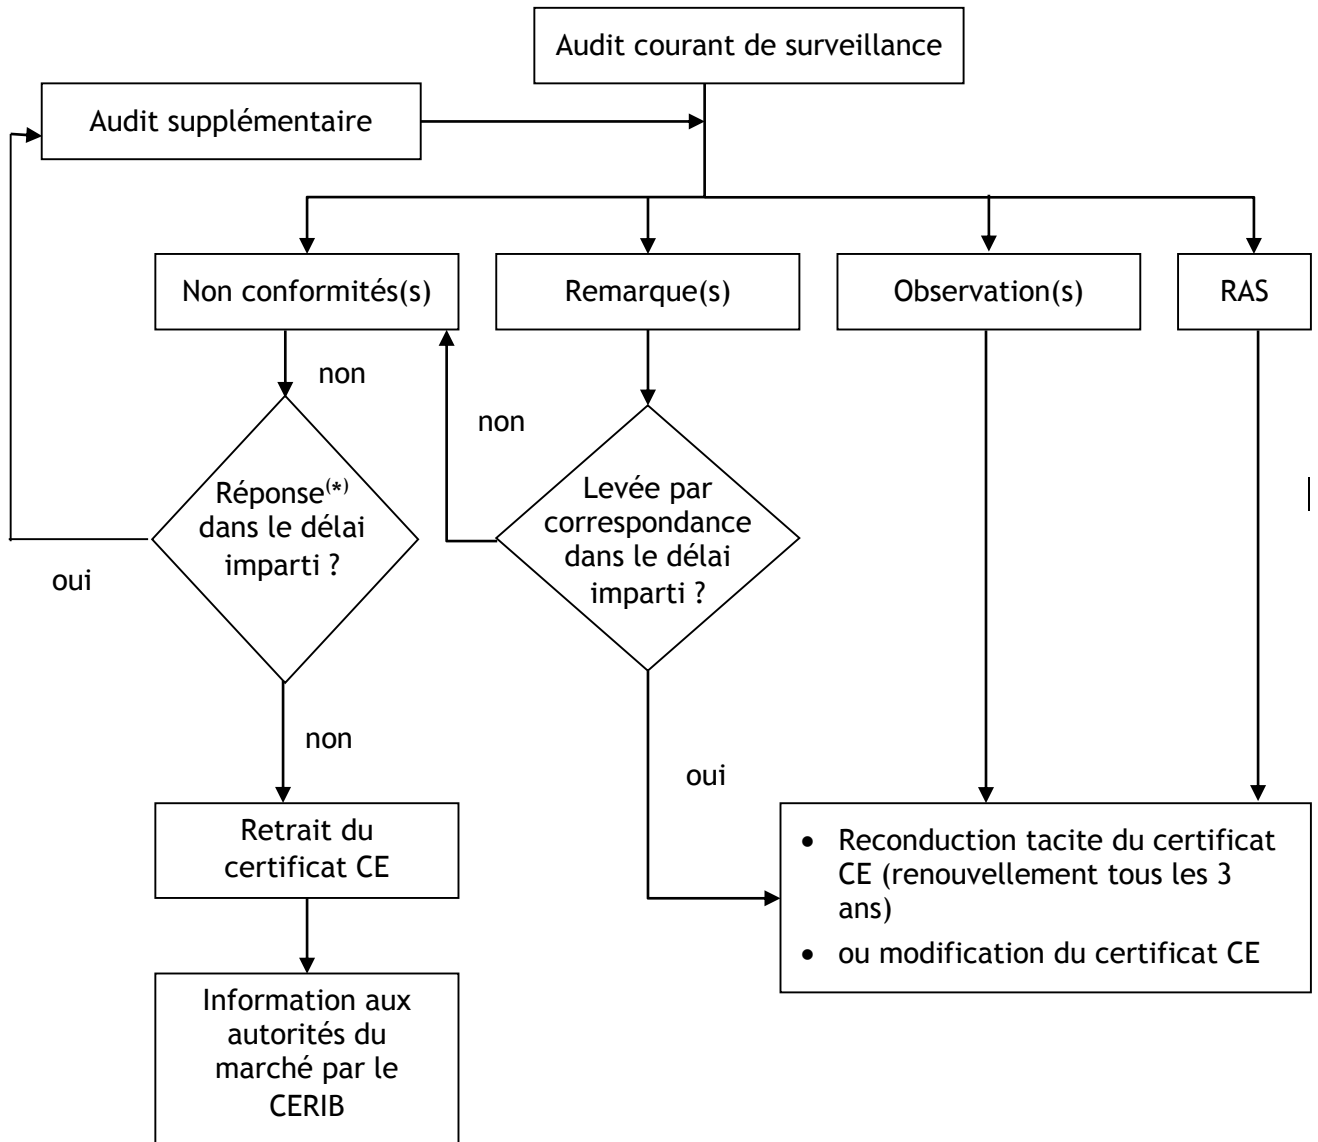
Audit courant de surveillance

Audit supplémentaire

Non conformités(s)

Remarque(s)

Observation(s)

RAS

non

non

Réponse$^{(*)}$ dans le délai imparti ?

Levée par correspondance dans le délai imparti ?

oui

non

oui

Retrait du certificat CE

Information aux autorités du marché par le CERIB

- Reconduction tacite du certificat CE (renouvellement tous les 3 ans)
- ou modification du certificat CE